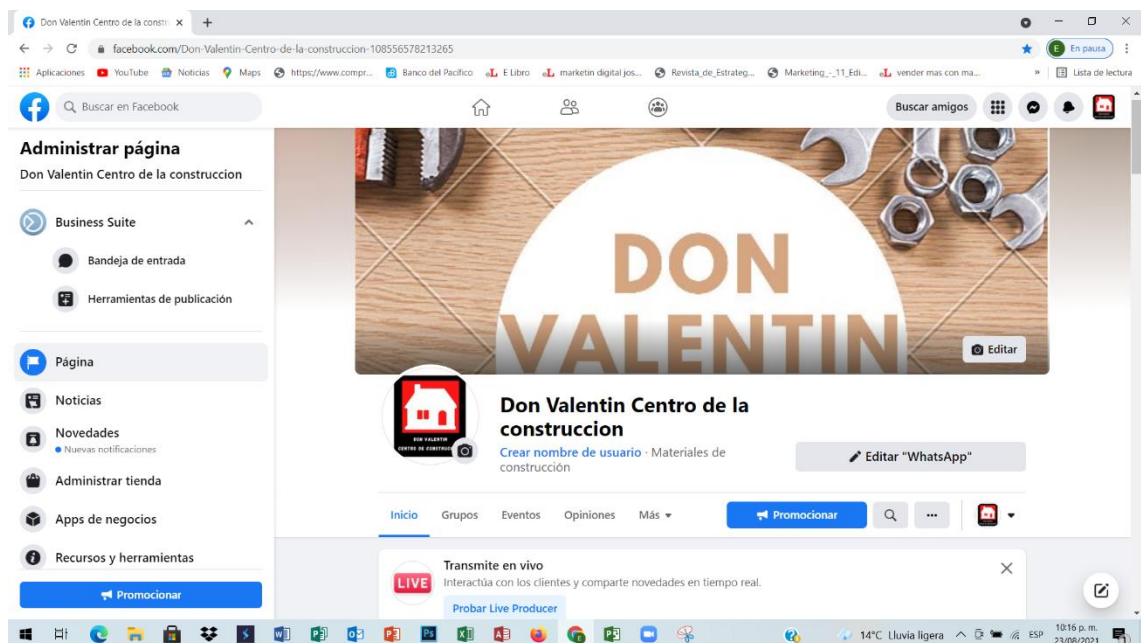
Don Valentin Centro de la constr ×

facebook.com/Don-Valentin-Centro-de-la-construccion-108556578213265

En pausa

Aplicaciones YouTube Noticias Maps https://www.compr... Banco del Pacifico E Libro marketin digital jos... Revista_de_Estrateg... Marketing_-_11_Edi... vender mas con ma... » Lista de lectura

Buscar en Facebook

Buscar amigos

Administrar página

Don Valentin Centro de la construccion

Business Suite

Bandeja de entrada

Herramientas de publicación

Página

Noticias

Novedades
Nuevas notificaciones

Administrar tienda

Apps de negocios

Recursos y herramientas

Promocionar

DON VALENTIN

Editar

DON VALENTIN CENTRO DE CONSTRUC

Don Valentin Centro de la construccion

Crear nombre de usuario · Materiales de construcción

Editar "WhatsApp"

Inicio Grupos Eventos Opiniones Más

Promocionar

Transmite en vivo

Interactúa con los clientes y comparte novedades en tiempo real.

LIVE

Probar Live Producer

14°C Lluvia ligera ESP 10:16 p. m. 23/08/2021